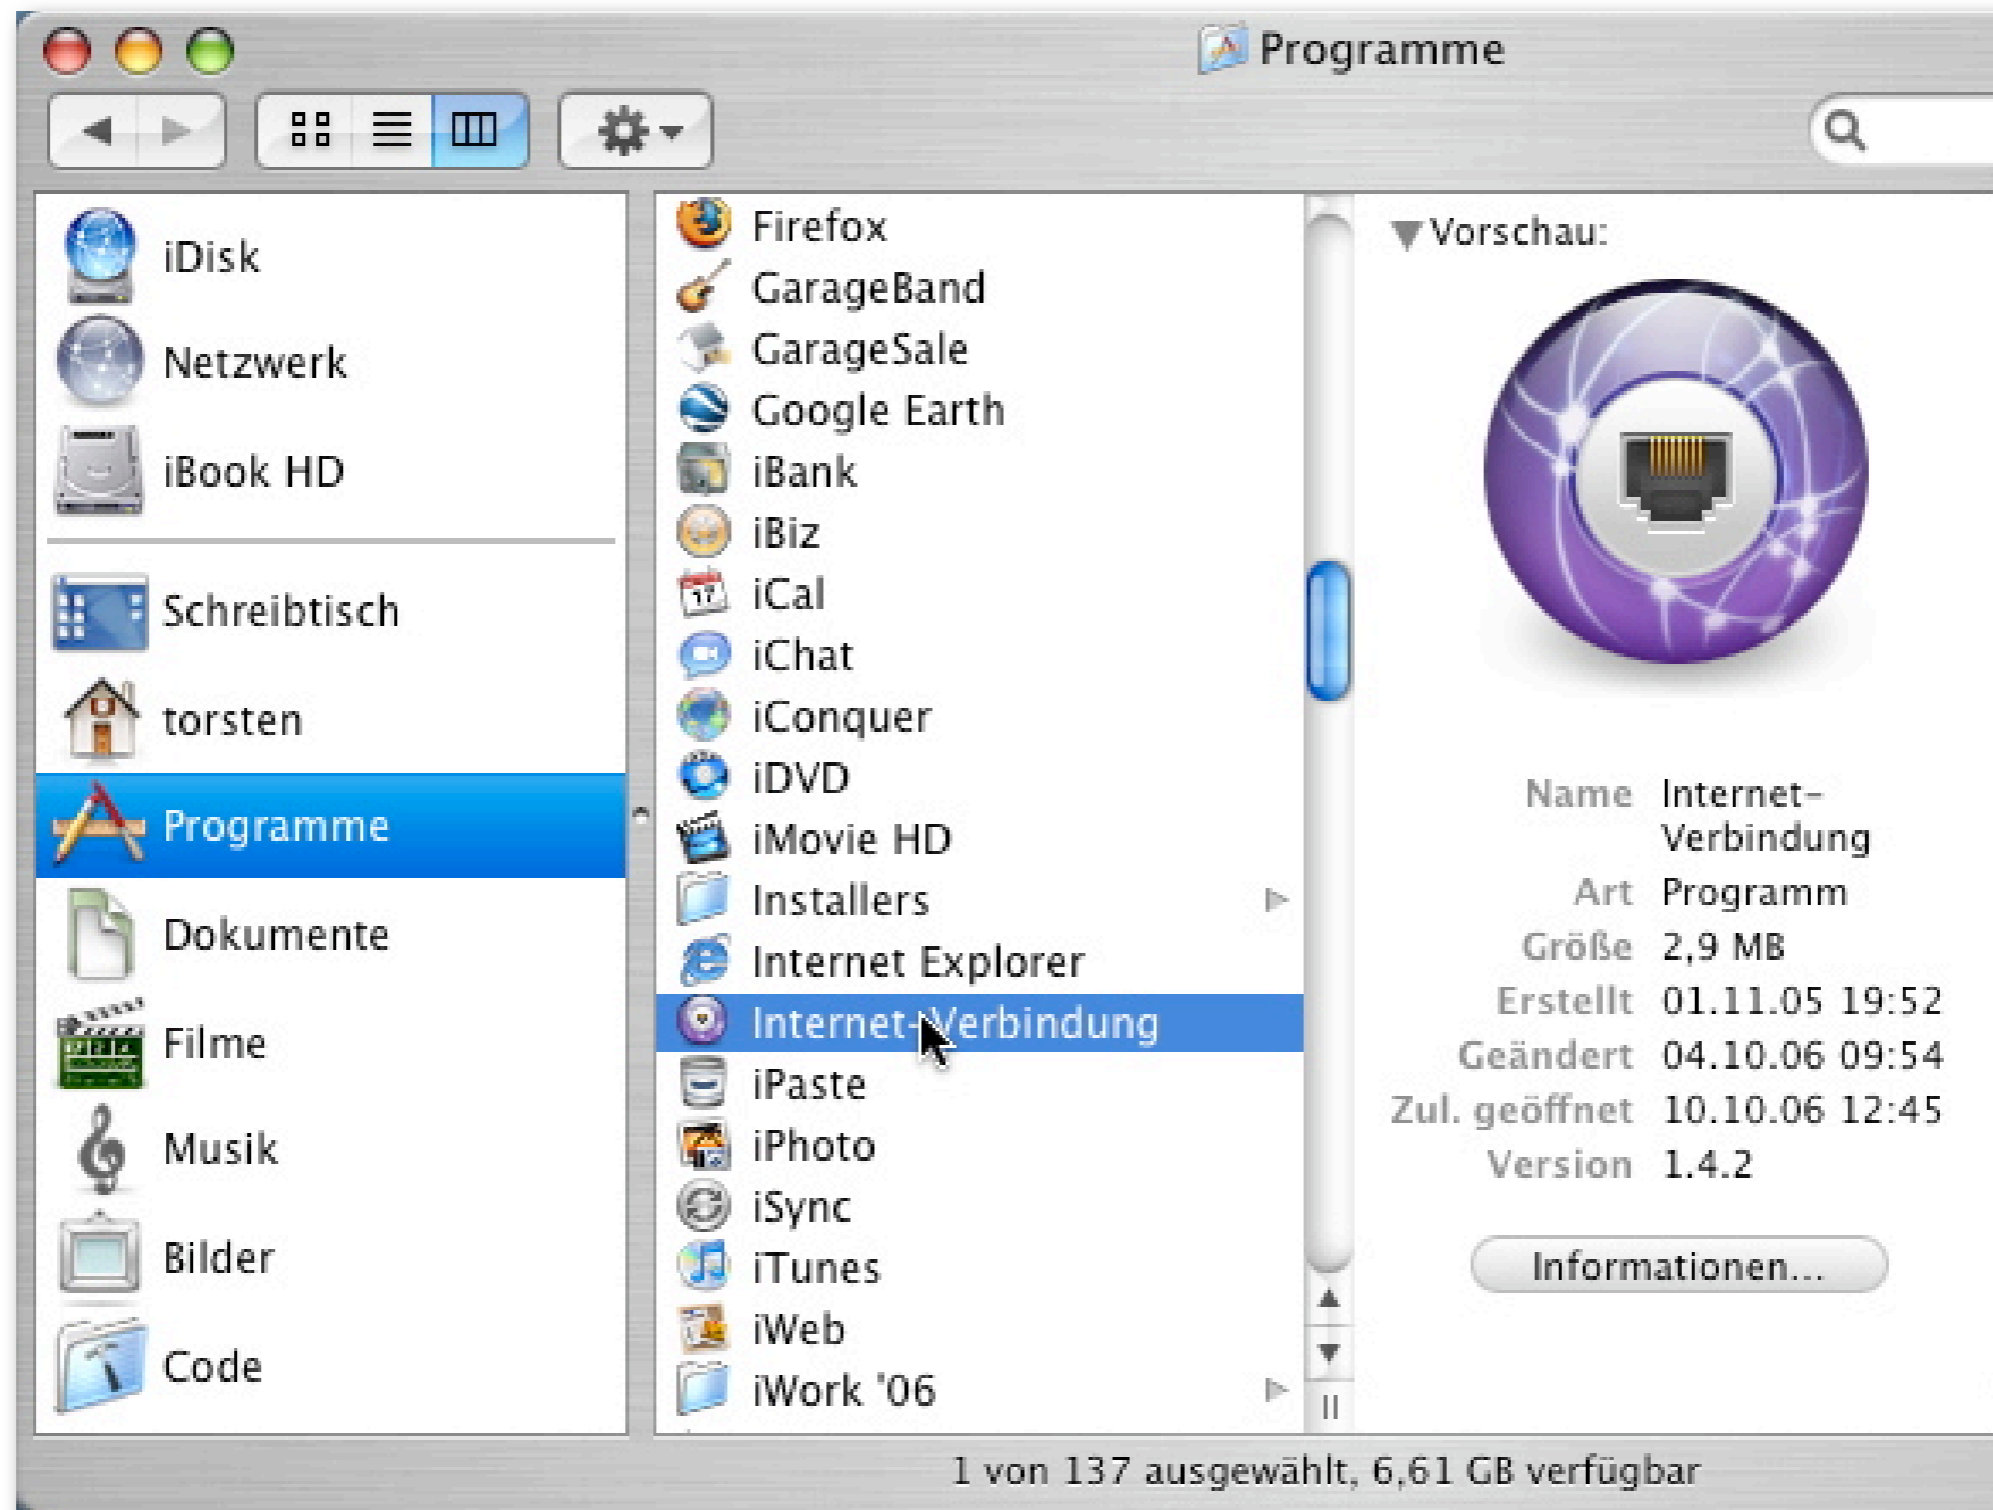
Programme

iDisk
Netzwerk
iBook HD
Schreibtisch
torsten
Programme
Dokumente
Filme
Musik
Bilder
Code

Firefox
GarageBand
GarageSale
Google Earth
iBank
iBiz
iCal
iChat
iConquer
iDVD
iMovie HD
Installers
Internet Explorer
Internet-Verbindung
iPaste
iPhoto
iSync
iTunes
iWeb
iWork '06

Vorschau:

| | |
|---|---|
| Name | Internet-Verbindung |
| Art | Programm |
| Größe | 2,9 MB |
| Erstellt | 01.11.05 19:52 |
| Geändert | 04.10.06 09:54 |
| Zul. geöffnet | 10.10.06 12:45 |
| Version | 1.4.2 |

Informationen...

1 von 137 ausgewählt, 6,61 GB verfügbar